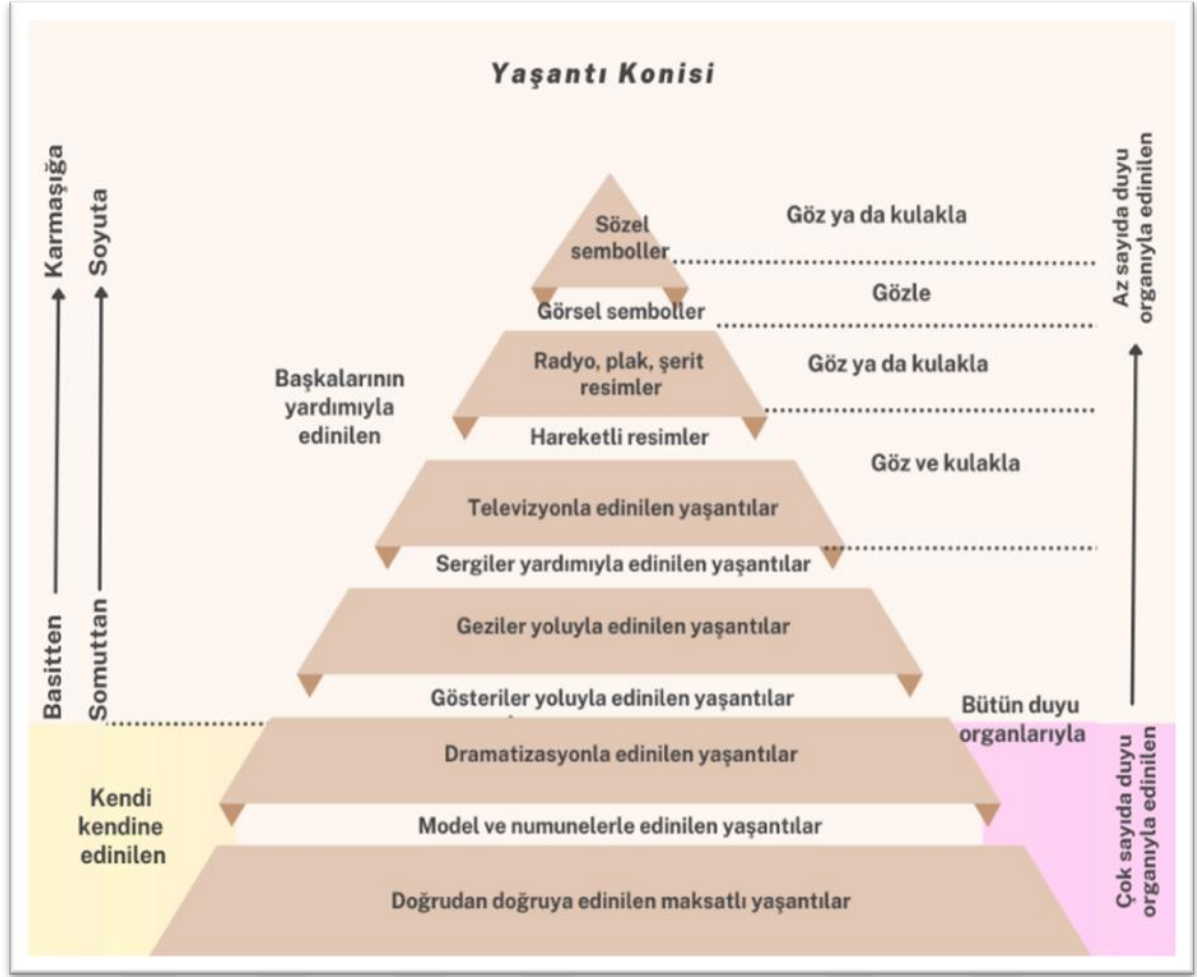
Yaşantı Konisi

Karmaşığa

Soyuta

Basitten

Somuttan

Sözel semboller

Görsel semboller

Radyo, plak, şerit resimler

Hareketli resimler

Televizyonla edinilen yaşantılar

Sergiler yardımıyla edinilen yaşantılar

Geziler yoluyla edinilen yaşantılar

Gösteriler yoluyla edinilen yaşantılar

Dramatizasyonla edinilen yaşantılar

Model ve numunelerle edinilen yaşantılar

Doğrudan doğruya edinilen maksatlı yaşantılar

Başkalarının yardımıyla edinilen

Kendi kendine edinilen

Göz ya da kulakla

Gözle

Göz ya da kulakla

Göz ve kulakla

Bütün duyu organlarıyla

Az sayıda duyu organıyla edinilen

Çok sayıda duyu organıyla edinilen